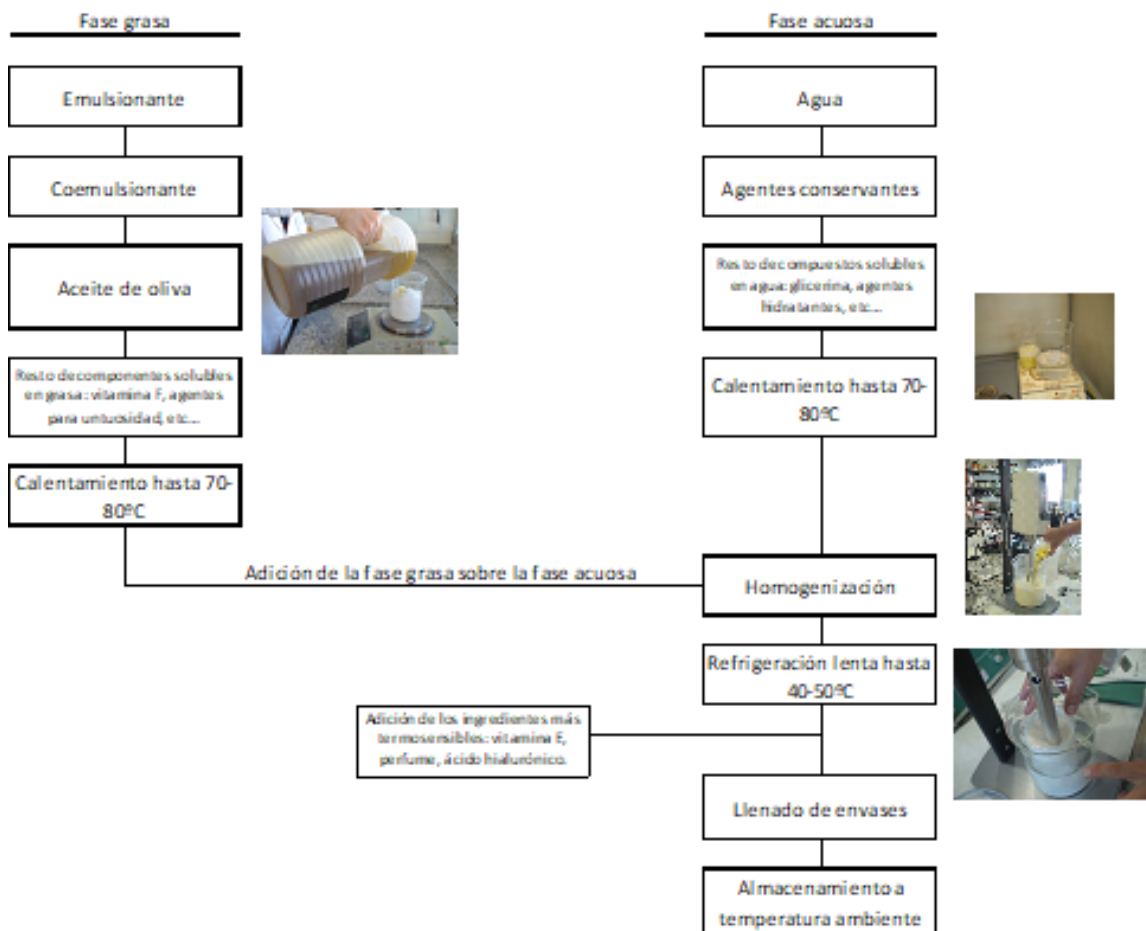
Fase grasa

Emulsionante

Coemulsionante

Aceite de oliva

Resto de componentes solubles en grasa: vitamina F, agentes para untuosidad, etc...

Calentamiento hasta 70-80ºC

Fase acuosa

Agua

Agentes conservantes

Resto de compuestos solubles en agua: glicerina, agentes hidratantes, etc...

Calentamiento hasta 70-80ºC

Adición de la fase grasa sobre la fase acuosa

Homogenización

Refrigeración lenta hasta 40-50ºC

Adición de los ingredientes más termosensibles: vitamina E, perfume, ácido hialurónico.

Llenado de envases

Almacenamiento a temperatura ambiente